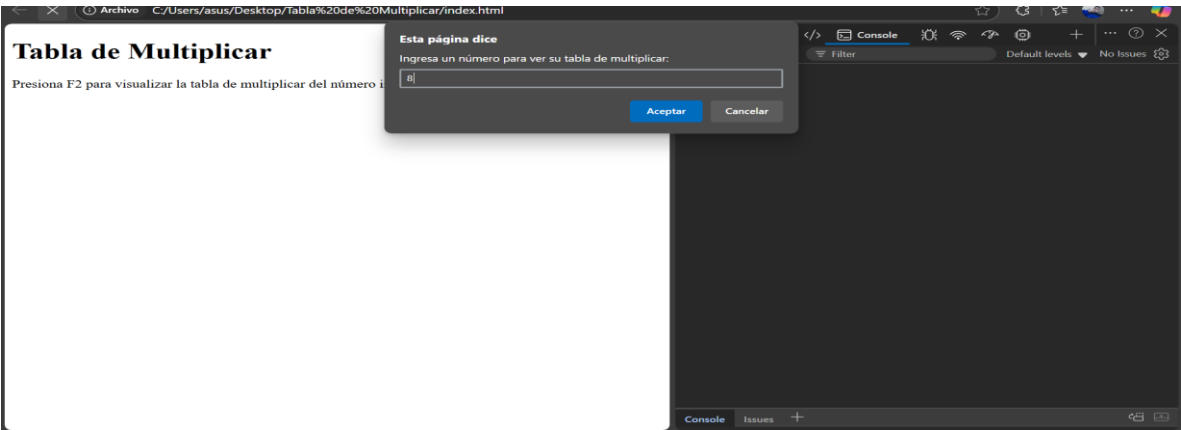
Archivo C:/Users/asus/Desktop/Tabla%20de%20Multiplicar/index.html

Tabla de Multiplicar

Presiona F2 para visualizar la tabla de multiplicar del número i

Esta página dice

Ingresa un número para ver su tabla de multiplicar:

8

Aceptar Cancelar

Console

Filter

Default levels No Issues

Console Issues